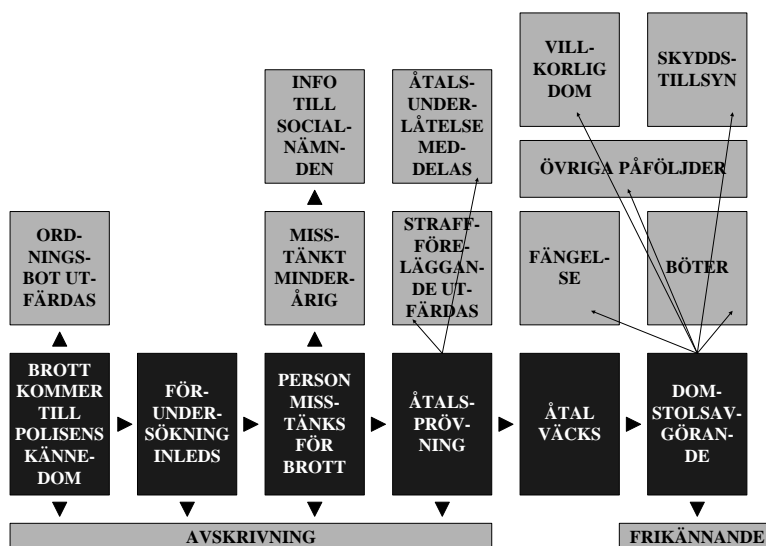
VILLKORLIG DOM

SKYDDSTILLSYN

INFO TILL SOCIALNÄMNDEN

ÅTALSUNDERLÅTELSE MEDDELAS

ÖVRIGA PÅFÖLJDER

ORDNINGSBOT UTFÄRDAS

MISSTÄNKT MINDERÅRIG

STRAFFFÖRELÄGGANDE UTFÄRDAS

FÄNGELSE

BÖTER

BROTT KOMMER TILL POLISENS KÄNNEDOM

FÖRUNDERSÖKNING INLEDS

PERSON MISSTÄNKS FÖR BROTT

ÅTALSPRÖVNING

ÅTAL VÄCKS

DOMSTOLSAVGÖRANDE

AVSKRIVNING

FRIKÄNNANDE